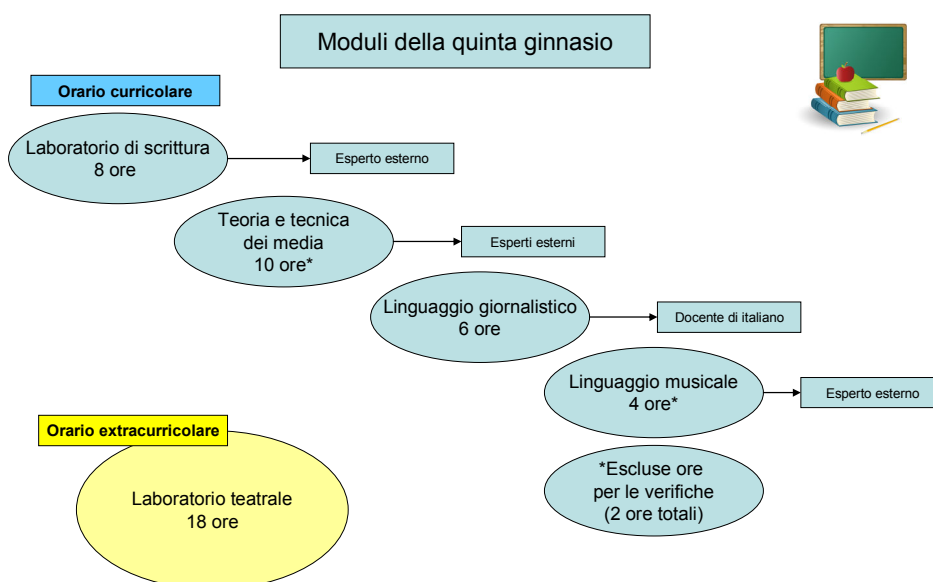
Moduli della quinta ginnasio

Orario curricolare

Laboratorio di scrittura
8 ore

Esperto esterno

Teoria e tecnica dei media
10 ore*

Esperti esterni

Linguaggio giornalistico
6 ore

Docente di italiano

Linguaggio musicale
4 ore*

Esperto esterno

Orario extracurricolare

Laboratorio teatrale
18 ore

*Escluse ore per le verifiche
(2 ore totali)